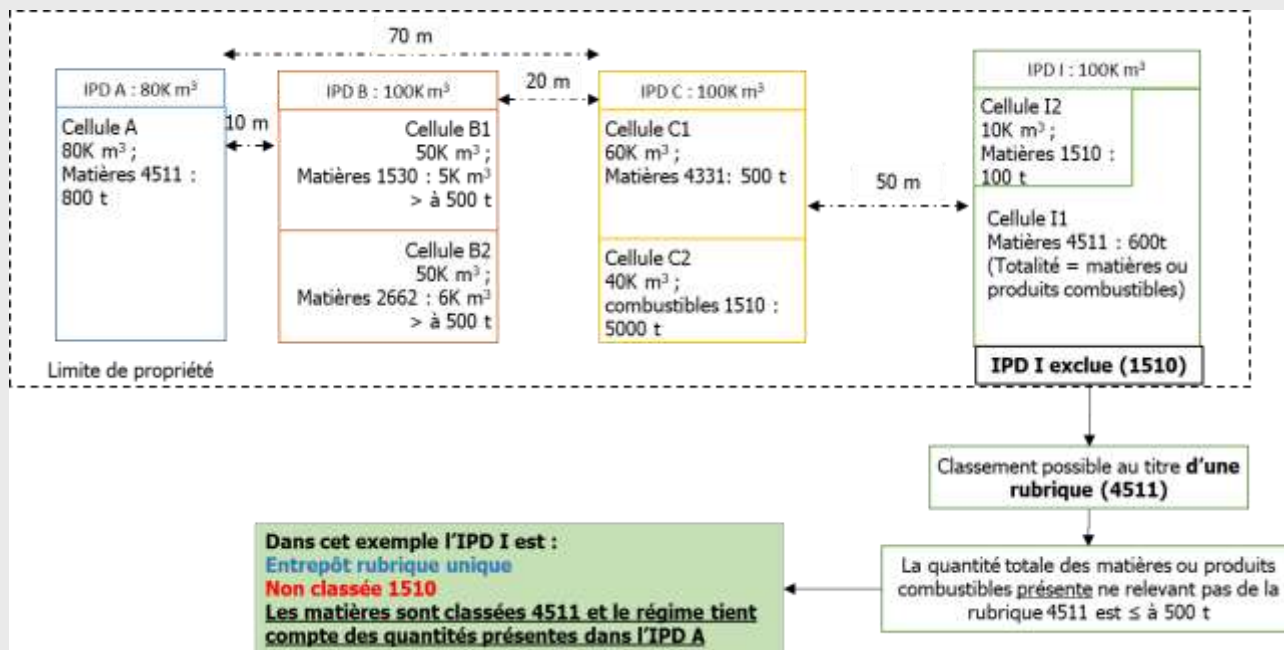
70 m

IPD A : 80K m³

Cellule A
80K m³ ;
Matières 4511 :
800 t

10 m

IPD B : 100K m³

Cellule B1
50K m³ ;
Matières 1530 : 5K m³
> à 500 t

Cellule B2
50K m³ ;
Matières 2662 : 6K m³
> à 500 t

20 m

IPD C : 100K m³

Cellule C1
60K m³ ;
Matières 4331: 500 t

Cellule C2
40K m³ ;
combustibles 1510 :
5000 t

50 m

IPD I : 100K m³

Cellule I2
10K m³ ;
Matières 1510 :
100 t

Cellule I1
Matières 4511 : 600t
(Totalité = matières ou produits combustibles)

IPD I exclue (1510)

Limite de propriété

Classement possible au titre **d'une rubrique (4511)**

La quantité totale des matières ou produits combustibles présente ne relevant pas de la rubrique 4511 est ≤ à 500 t

Dans cet exemple l'IPD I est :
Entrepôt rubrique unique
Non classée 1510
Les matières sont classées 4511 et le régime tient compte des quantités présentes dans l'IPD A